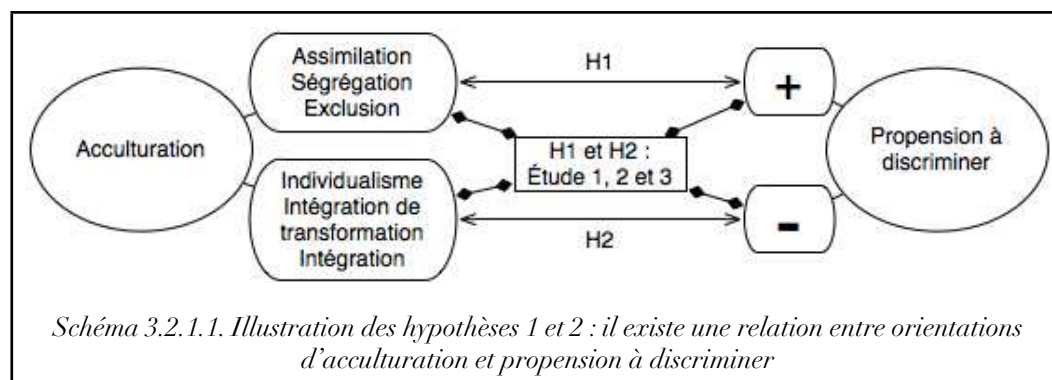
Acculturation

Assimilation
Ségrégation
Exclusion

H1

+

H1 et H2 :
Étude 1, 2 et 3

Individualisme
Intégration de transformation
Intégration

H2

-

Propension à discriminer

Schéma 3.2.1.1. Illustration des hypothèses 1 et 2 : il existe une relation entre orientations d'acculturation et propension à discriminer